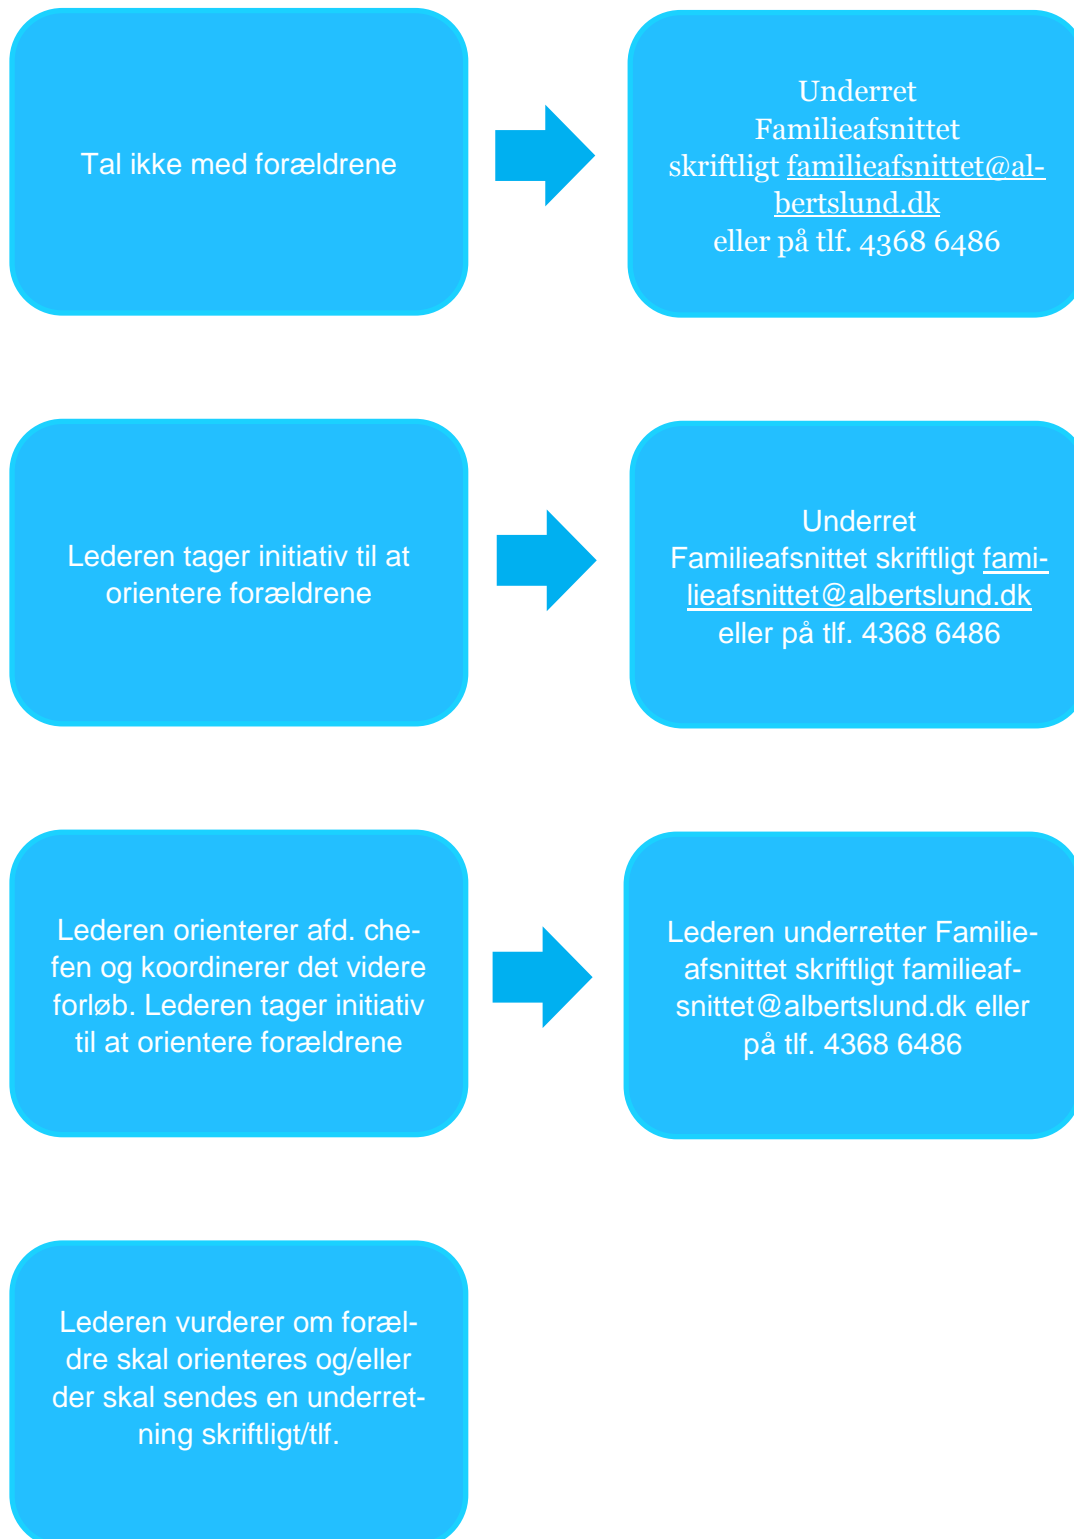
Tal ikke med forældrene

Underret Familieafsnittet skriftligt familieafsnittet@albertslund.dk eller på tlf. 4368 6486

Lederen tager initiativ til at orientere forældrene

Underret Familieafsnittet skriftligt familieafsnittet@albertslund.dk eller på tlf. 4368 6486

Lederen orienterer afd. chefen og koordinerer det videre forløb. Lederen tager initiativ til at orientere forældrene

Lederen underretter Familieafsnittet skriftligt familieafsnittet@albertslund.dk eller på tlf. 4368 6486

Lederen vurderer om forældre skal orienteres og/eller der skal sendes en underretning skriftligt/tlf.